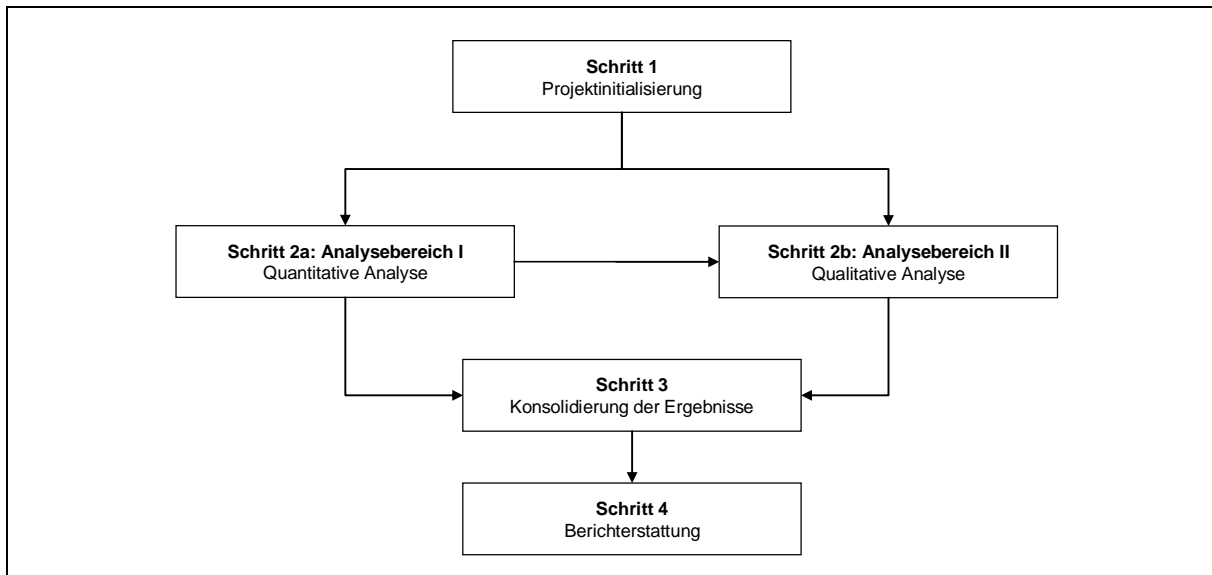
**Schritt 1**
Projektinitialisierung

**Schritt 2a: Analysebereich I**
Quantitative Analyse

**Schritt 2b: Analysebereich II**
Qualitative Analyse

**Schritt 3**
Konsolidierung der Ergebnisse

**Schritt 4**
Berichterstattung